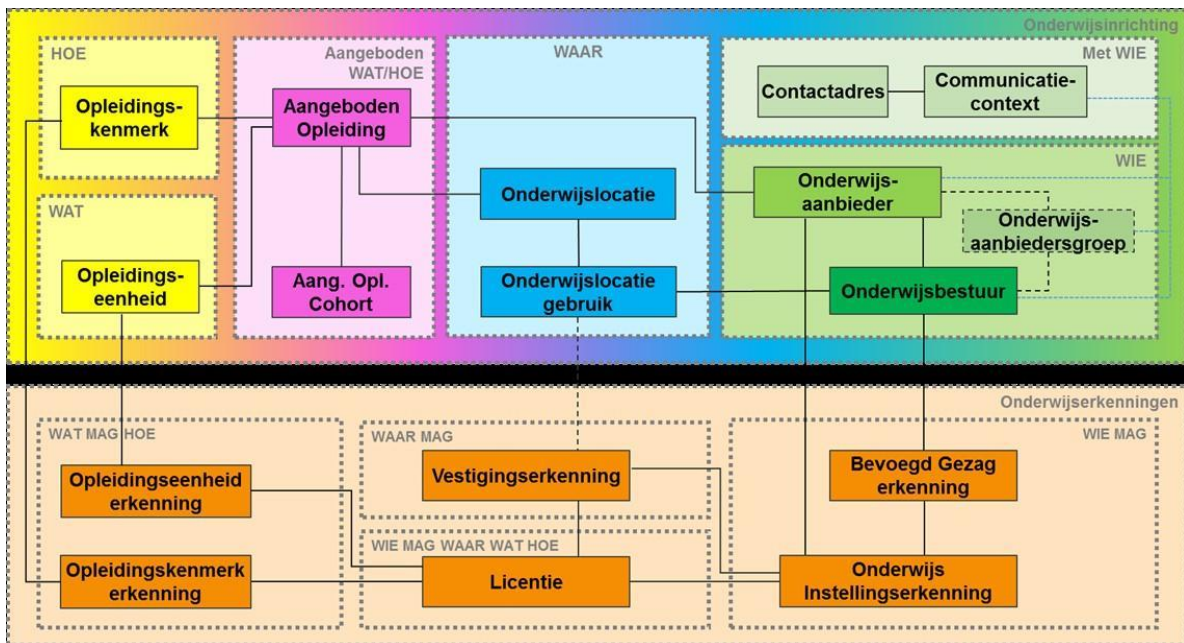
Onderwijsinrichting

HOE

Opleidingskenmerk

Aangeboden WAT/HOE

Aangeboden Opleiding

WAAR

Met WIE

Contactadres

Communicatiecontext

WIE

Onderwijsaanbieder

Onderwijsaanbiedersgroep

Onderwijslocatie

WAT

Opleidingseenheid

Aang. Opl. Cohort

Onderwijslocatie gebruik

Onderwijsbestuur

Onderwijserkenningen

WAT MAG HOE

Opleidingseenheid erkenning

Opleidingskenmerk erkenning

WAAR MAG

Vestigingserkenning

WIE MAG WAAR WAT HOE

Licentie

WIE MAG

Bevoegd Gezag erkenning

Onderwijs Instellingserkenning